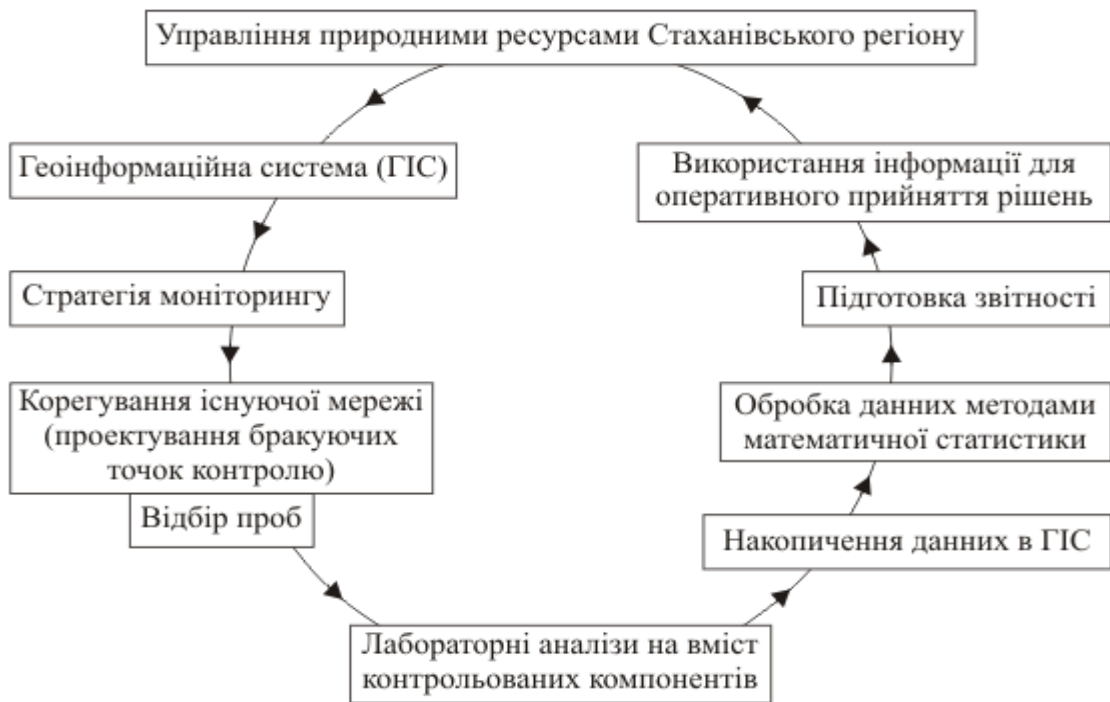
Управління природними ресурсами Стаханівського регіону

Геоінформаційна система (ГІС)

Стратегія моніторингу

Корегування існуючої мережі (проектування бракуючих точок контролю)

Відбір проб

Лабораторні аналізи на вміст контрольованих компонентів

Накопичення данних в ГІС

Обробка данних методами математичної статистики

Підготовка звітності

Використання інформації для оперативного прийняття рішень